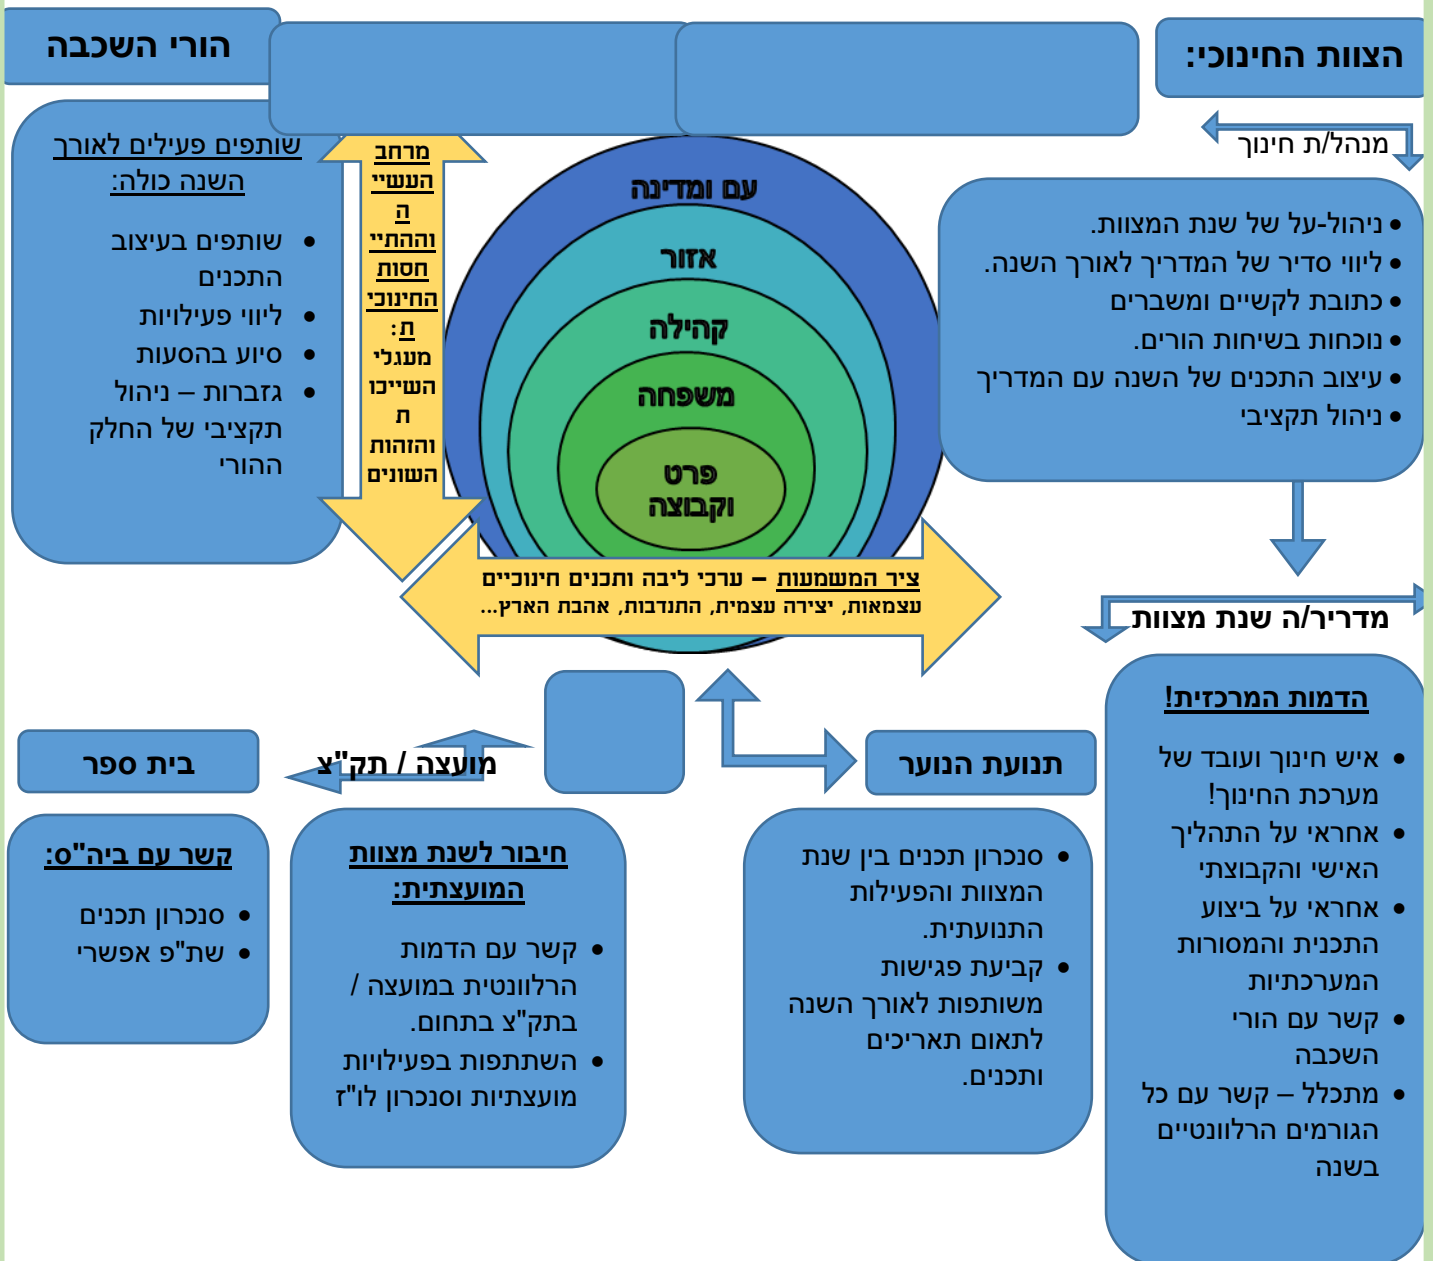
הצוות החינוכי:

מנהל/ת חינוך

• ניהול-על של שנת המצוות.
• ליווי סדיר של המדריך לאורך השנה.
• כתובת לקשיים ומשברים
• נוכחות בשיחות הורים.
• עיצוב התכנים של השנה עם המדריך
• ניהול תקציבי

הורי השכבה

שותפים פעילים לאורך השנה כולה:

• שותפים בעיצוב התכנים
• ליווי פעילויות
• סיוע בהסעות
• גזברות – ניהול תקציבי של החלק ההורי

מרחב העשייה וההתייחסות החינוכית: מעגלי השייכות והזהות השונים

עם ומדינה
אזור
קהילה
משפחה
פרט וקבוצה

ציר המשמעות – ערכי ליבה ותכנים חינוכיים
עצמאות, יצירה עצמית, התנדבות, אהבת הארץ...

מדריך/ה שנת מצוות

הדמות המרכזית!

• איש חינוך ועובד של מערכת החינוך!
• אחראי על התהליך האישי והקבוצתי
• אחראי על ביצוע התכנית והמסורות המערכתיות
• קשר עם הורי השכבה
• מתכלל – קשר עם כל הגורמים הרלוונטיים בשנה

תנועת הנוער

• סנכרון תכנים בין שנת המצוות והפעילות התנועתית.
• קביעת פגישות משותפות לאורך השנה לתאום תאריכים ותכנים.

מועצה / תק"צ

חיבור לשנת מצוות המועצתית:

• קשר עם הדמות הרלוונטית במועצה / בתק"צ בתחום.
• השתתפות בפעילויות מועצתיות וסנכרון לו"ז

בית ספר

קשר עם ביה"ס:

• סנכרון תכנים
• שת"פ אפשרי